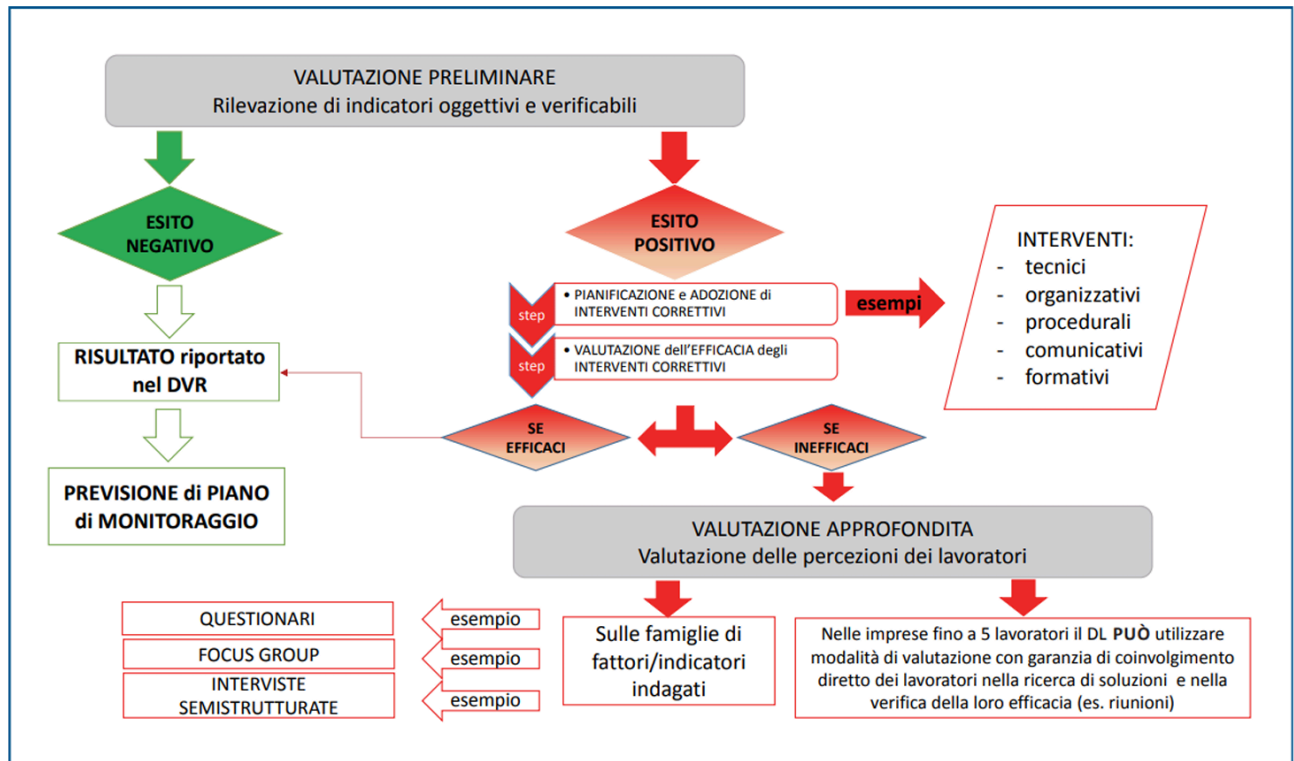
VALUTAZIONE PRELIMINARE
Rilevazione di indicatori oggettivi e verificabili

ESITO NEGATIVO

RISULTATO riportato nel DVR

PREVISIONE di PIANO di MONITORAGGIO

ESITO POSITIVO

step
• PIANIFICAZIONE e ADOZIONE di INTERVENTI CORRETTIVI

step
• VALUTAZIONE dell'EFFICACIA degli INTERVENTI CORRETTIVI

esempi

INTERVENTI:
- tecnici
- organizzativi
- procedurali
- comunicativi
- formativi

SE EFFICACI

SE INEFFICACI

VALUTAZIONE APPROFONDITA
Valutazione delle percezioni dei lavoratori

QUESTIONARI
esempio

FOCUS GROUP
esempio

INTERVISTE SEMISTRUTTURATE
esempio

Sulle famiglie di fattori/indicatori indagati

Nelle imprese fino a 5 lavoratori il DL PUÒ utilizzare modalità di valutazione con garanzia di coinvolgimento diretto dei lavoratori nella ricerca di soluzioni e nella verifica della loro efficacia (es. riunioni)